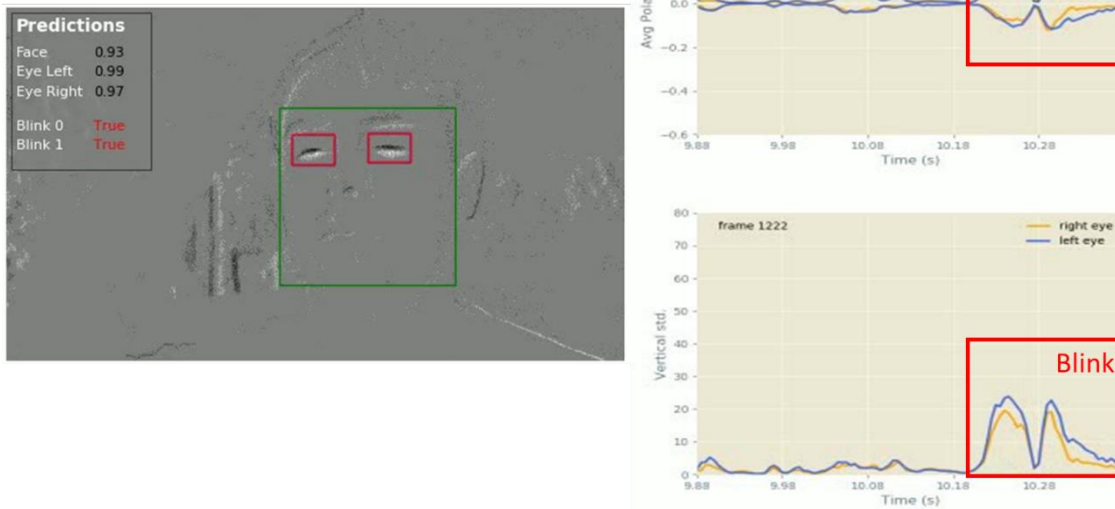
Predictions
Face 0.93
Eye Left 0.99
Eye Right 0.97
Blink 0 True
Blink 1 True

Avg Pola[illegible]
0.0
−0.2
−0.4
−0.6
9.88 9.98 10.08 10.18 10.28
Time (s)

80
frame 1222
right eye
left eye
70
60
50
40
30
20
10
0
Vertical std.
Blink
9.88 9.98 10.08 10.18 10.28
Time (s)